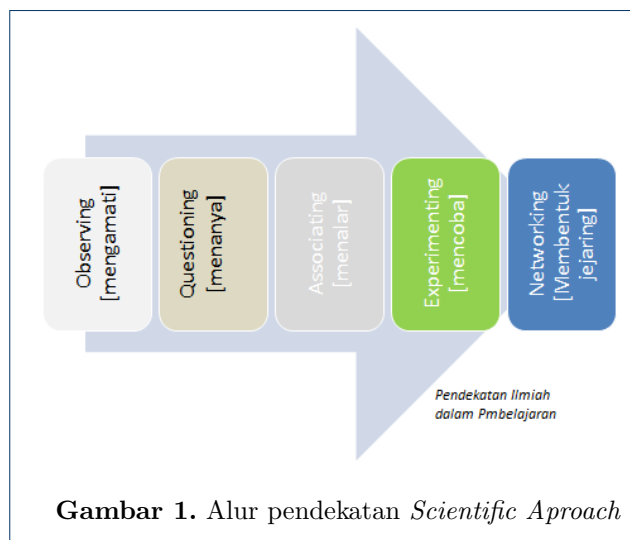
Observing [mengamati]

Questioning [menanya]

Associating [menalar]

Experimenting [mencoba]

Networking [Membentuk jejaring]

Pendekatan Ilmiah dalam Pmbelajaran

**Gambar 1.** Alur pendekatan *Scientific Aproach*